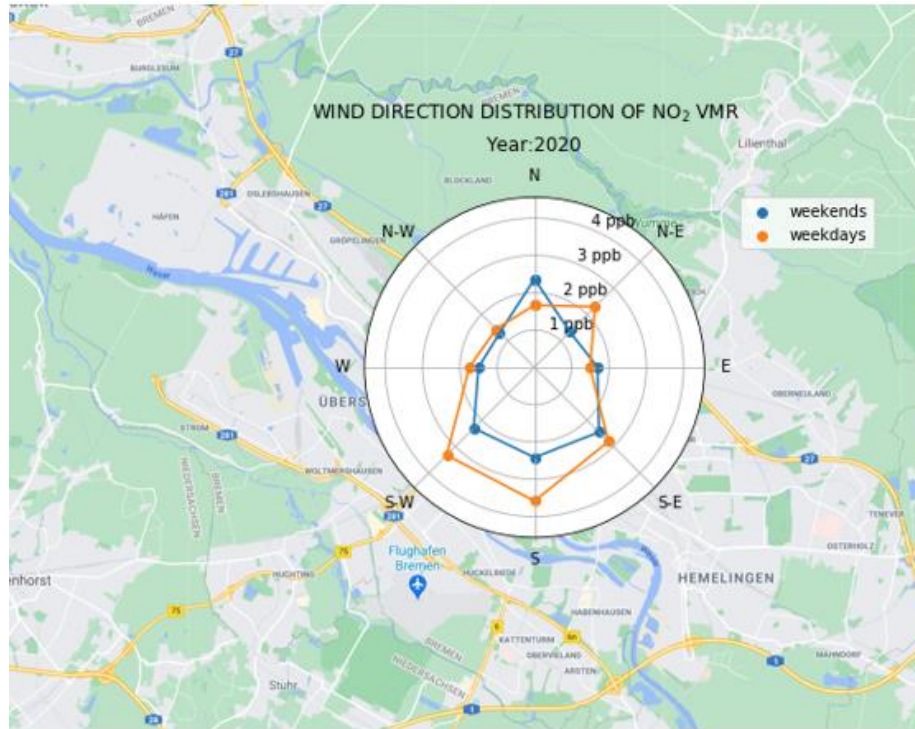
WIND DIRECTION DISTRIBUTION OF $NO_2$ VMR
Year:2020

N
N-E
E
S-E
S
S-W
W
N-W

4 ppb
3 ppb
2 ppb
1 ppb

weekends
weekdays

BREMEN
BURGLESUM
Lilienthal
BLOCKLAND
OSLEBSHAUSEN
HÄFEN
GRÖPELINGEN
ÜBERS
OBERNEULAND
STROM
WOLTMERSHAUSEN
NIEDERSACHSEN
BREMEN
Flughafen Bremen
HUCHTING
HUCKELRIEDE
HEMELINGEN
HABENHAUSEN
KATTENTURM
OBERVIELAND
ARSTEN
TENEVER
OSTERHOLZ
MAHNDORF
Stuhr
nhorst
BREMEN
NIEDERSACHSEN
27
281
75
1
28
6
5